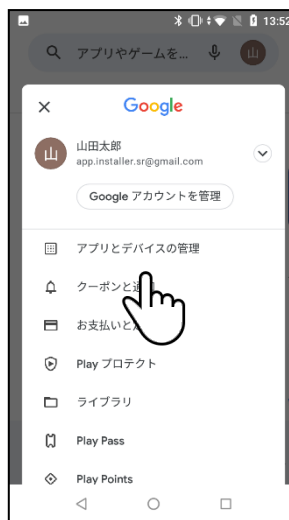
13:52

アプリやゲームを...

山

Google

山田太郎
app.installer.sr@gmail.com

Google アカウントを管理

アプリとデバイスの管理

クーポンと通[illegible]

お支払いと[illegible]

Play プロテクト

ライブラリ

Play Pass

Play Points